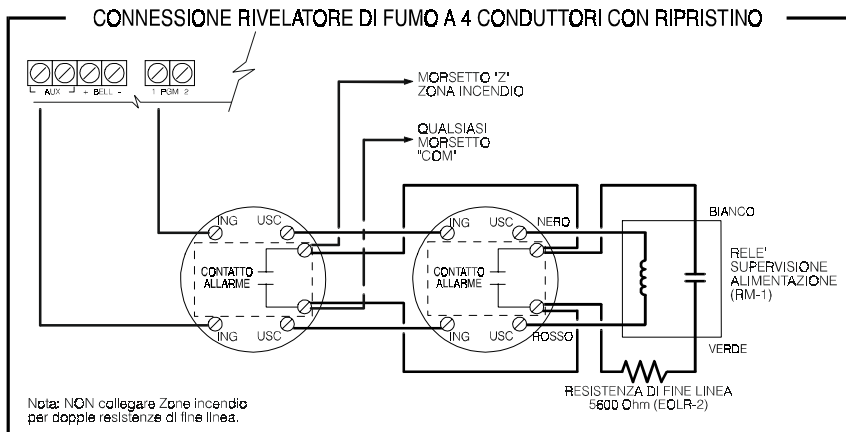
CONNESSIONE RIVELATORE DI FUMO A 4 CONDUTTORI CON RIPRISTINO

AUX + BELL - 1 PGM 2

MORSETTO 'Z' ZONA INCENDIO

QUALSIASI MORSETTO "COM"

ING USC
CONTATTO ALLARME
ING USC

ING USC NERO
CONTATTO ALLARME
ING ROSSO USC

BIANCO

RELE' SUPERVISIONE ALIMENTAZIONE (RM-1)

VERDE

RESISTENZA DI FINE LINEA 5600 Ohm (EOLR-2)

Nota: NON collegare Zone incendio per dopple resistenze di fine linea.